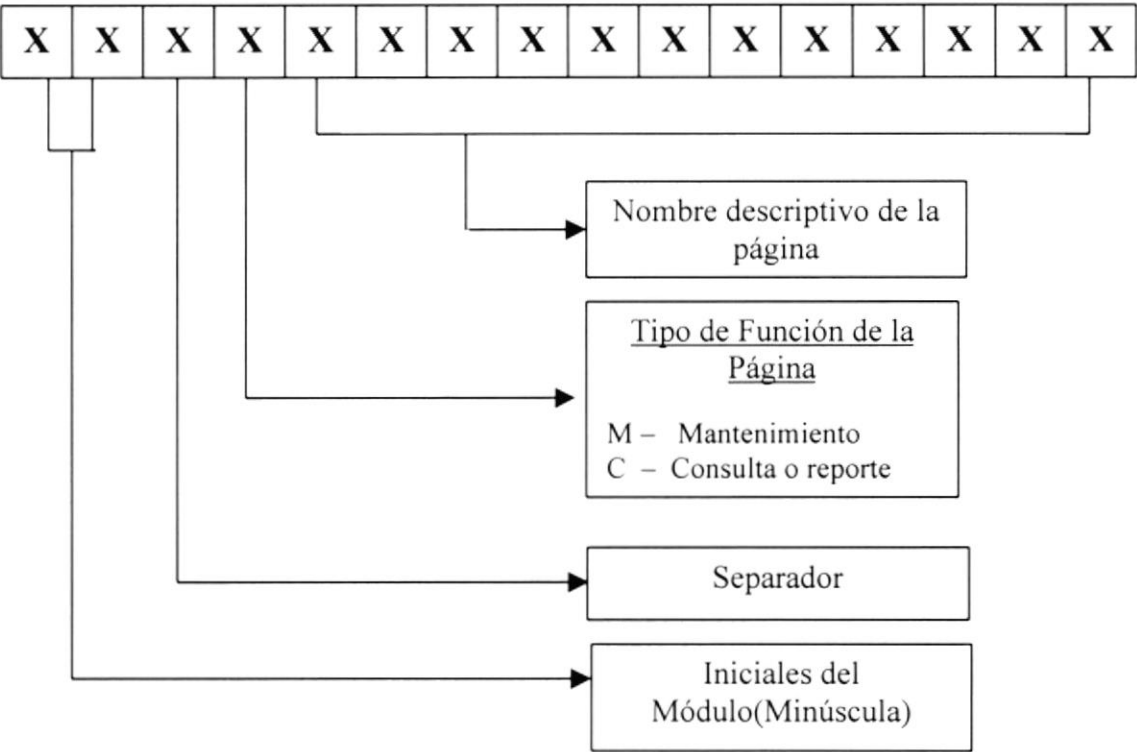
| X | X | X | X | X | X | X | X | X | X | X | X | X | X | X | X |
|---|---|---|---|---|---|---|---|---|---|---|---|---|---|---|---|

Nombre descriptivo de la página

Tipo de Función de la Página

M – Mantenimiento
C – Consulta o reporte

Separador

Iniciales del Módulo(Minúscula)